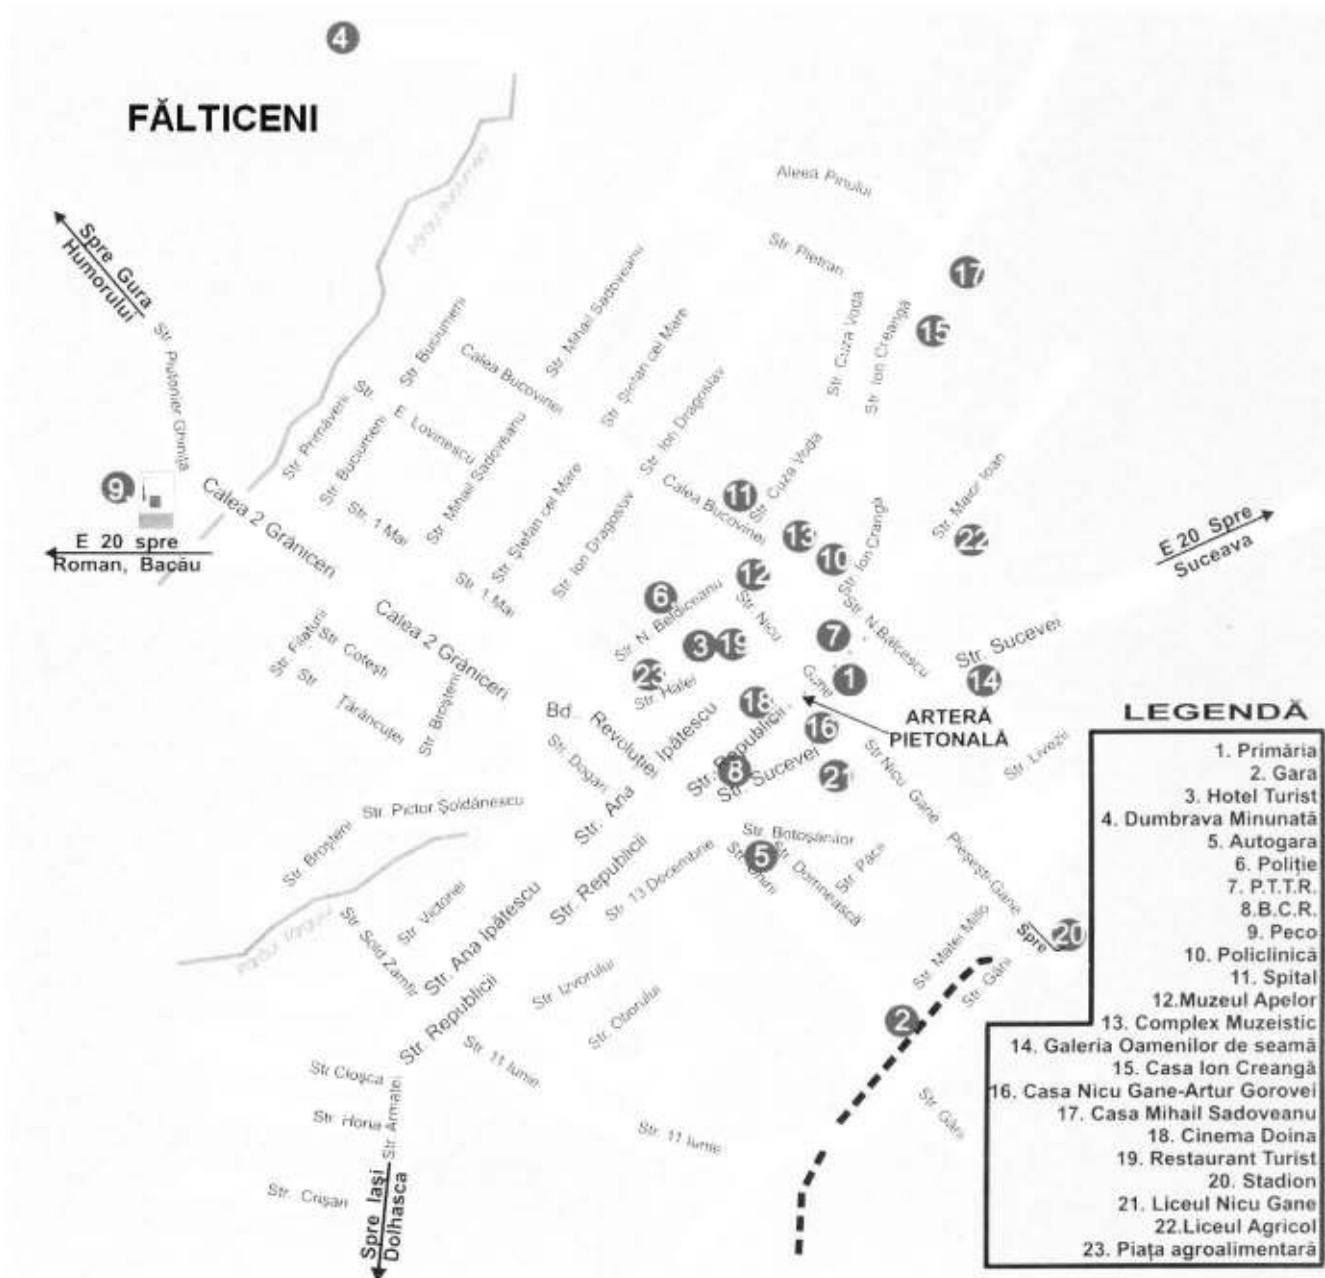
4

FĂLTICENI

Spre Gura Humorului

Str. Prutonier Ghiniță

9

E 20 spre Roman, Bacău

Calea 2 Grăniceri

Str. Primăverii

Str. Bucurreni

Str. Bucureni

E. Lovinescu

Str. 1 Mai

Calea Bucovinei

Str. Mihail Sadoveanu

Str. Mihail Sadoveanu

Str. Ștefan cel Mare

Str. Ștefan cel Mare

Str. Ion Dragoslav

Str. Ion Dragoslav

Str. 1 Mai

Calea Bucovinei

Aleea Pinului

Str. Pietrari

Str. Cuza Vodă

Str. Ion Creangă

17

15

Str. Cuza Vodă

11

13

10

Str. Ion Creangă

Str. Maior Ioan

22

E 20 Spre Suceava

12

6

Str. N. Beldiceanu

Str. Nicu

7

Str. N. Bălcescu

Str. Sucevei

14

3 19

23

Str. Halei

Gane

1

18

16

ARTERĂ PIETONALĂ

Str. Filaturii

Str. Cotești

Str. Țărăncuței

Str. Brostem

Calea 2 Grăniceri

Bd. Revoluției

Str. Ana Ipătescu

Str. Dogari

Str. Republicii

8

Str. Sucevei

21

Str. Nicu Gane

Str. Livezii

Str. Pictor Șoldănescu

Str. Brosteni

Str. Republicii

Str. 13 Decembrie

Str. Botoșanilor

5

Str. Olari

Str. Domnească

Str. Pace

Pleșești-Gane

Spre

20

Str. Victoriei

Str. Sold Zamfir

Str. Ana Ipătescu

Str. Republicii

Str. Izvorului

Str. Oborului

Str. Matei Millo

Str. Gării

2

Str. Cloșca

Str. Armatei

Str. Horia

Str. 11 Iunie

Str. 11 Iunie

Str. Gării

Str. Crișan

Spre Iași Dolhasca

LEGENDĂ

1. Primăria
2. Gara
3. Hotel Turist
4. Dumbrava Minunată
5. Autogara
6. Poliție
7. P.T.T.R.
8.B.C.R.
9. Peco
10. Policlinică
11. Spital
12.Muzeul Apelor
13. Complex Muzeistic
14. Galeria Oamenilor de seamă
15. Casa Ion Creangă
16. Casa Nicu Gane-Artur Gorovei
17. Casa Mihail Sadoveanu
18. Cinema Doina
19. Restaurant Turist
20. Stadion
21. Liceul Nicu Gane
22.Liceul Agricol
23. Piața agroalimentară